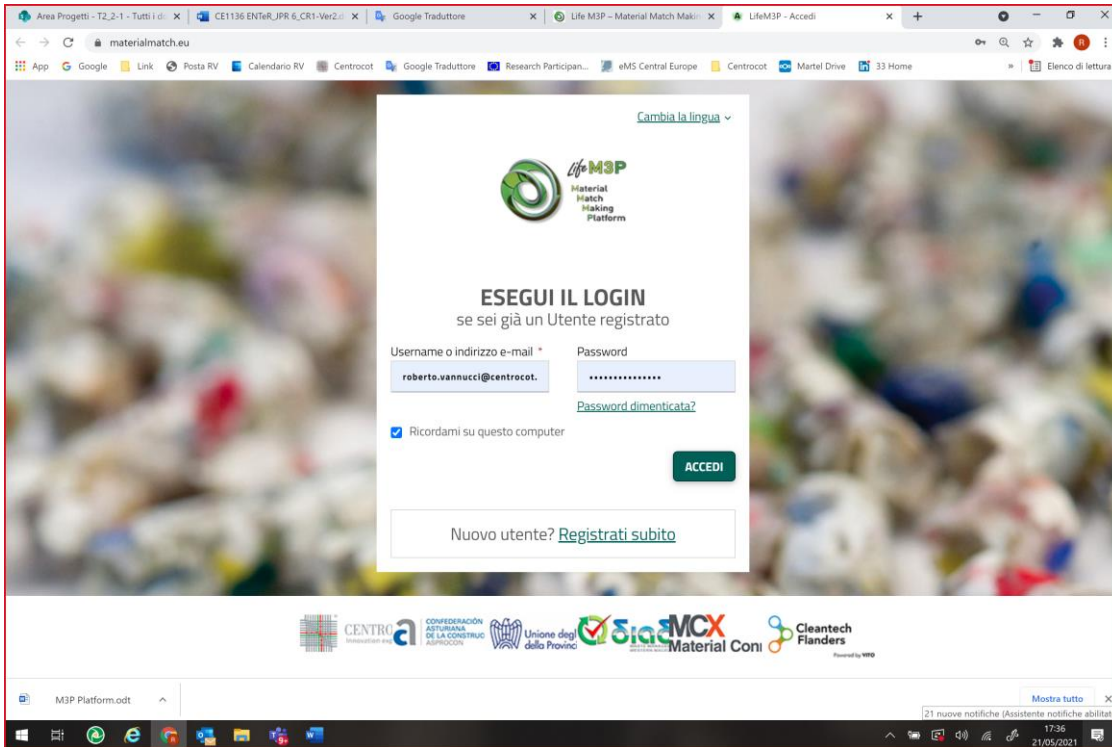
Area Progetti - T2_2-1 - Tutti i d ×
CE1136 ENTeR_JPR 6_CR1-Ver2. ×
Google Traduttore ×
Life M3P – Material Match Makin ×
LifeM3P - Accedi ×
+

materialmatch.eu

App Google Link Posta RV Calendario RV Centrocot Google Traduttore Research Participan... eMS Central Europe Centrocot Martel Drive 33 Home » Elenco di lettura

Cambia la lingua

Life M3P
Material
Match
Making
Platform

ESEGUI IL LOGIN
se sei già un Utente registrato

Username o indirizzo e-mail *
roberto.vannucci@centrocot.
Password
•••••••••••••••
Password dimenticata?

Ricordami su questo computer

ACCEDI

Nuovo utente? Registrati subito

CENTRO
CONFEDERACIÓN ASTURIANA DE LA CONSTRUC ASPROCON
Unione degli della Provinci
MCX Material Con
Cleantech Flanders

M3P Platform.odt

Mostra tutto
21 nuove notifiche (Assistente notifiche abilitat
17:36
21/05/2021